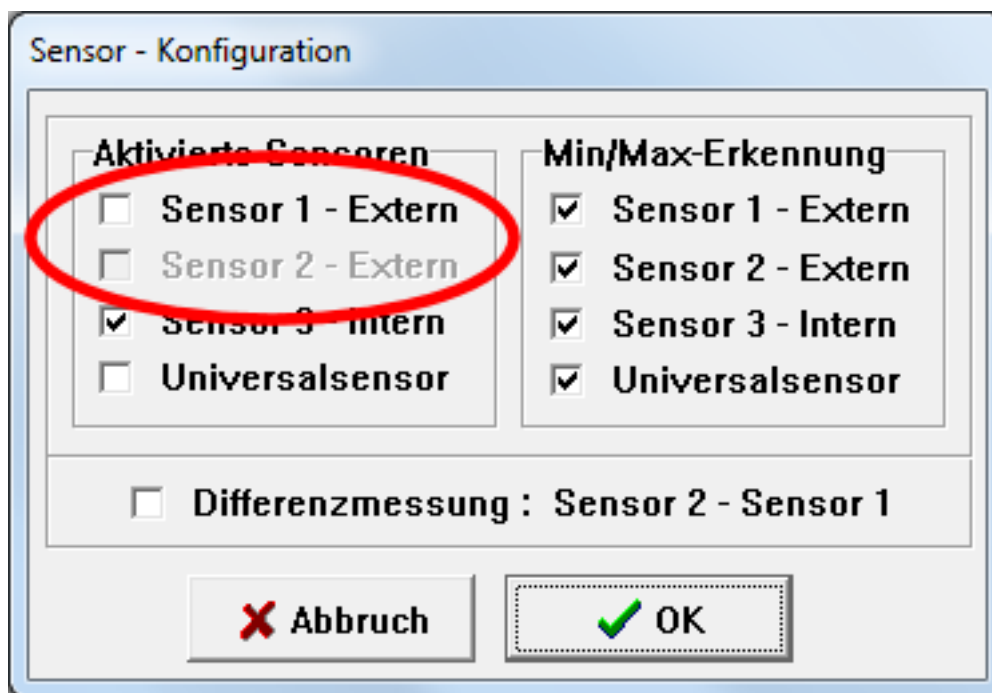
Sensor - Konfiguration

Aktivierte Sensoren

Sensor 1 - Extern

Sensor 2 - Extern

Sensor 3 - Intern

Universalsensor

Min/Max-Erkennung

Sensor 1 - Extern

Sensor 2 - Extern

Sensor 3 - Intern

Universalsensor

Differenzmessung : Sensor 2 - Sensor 1

Abbruch

OK